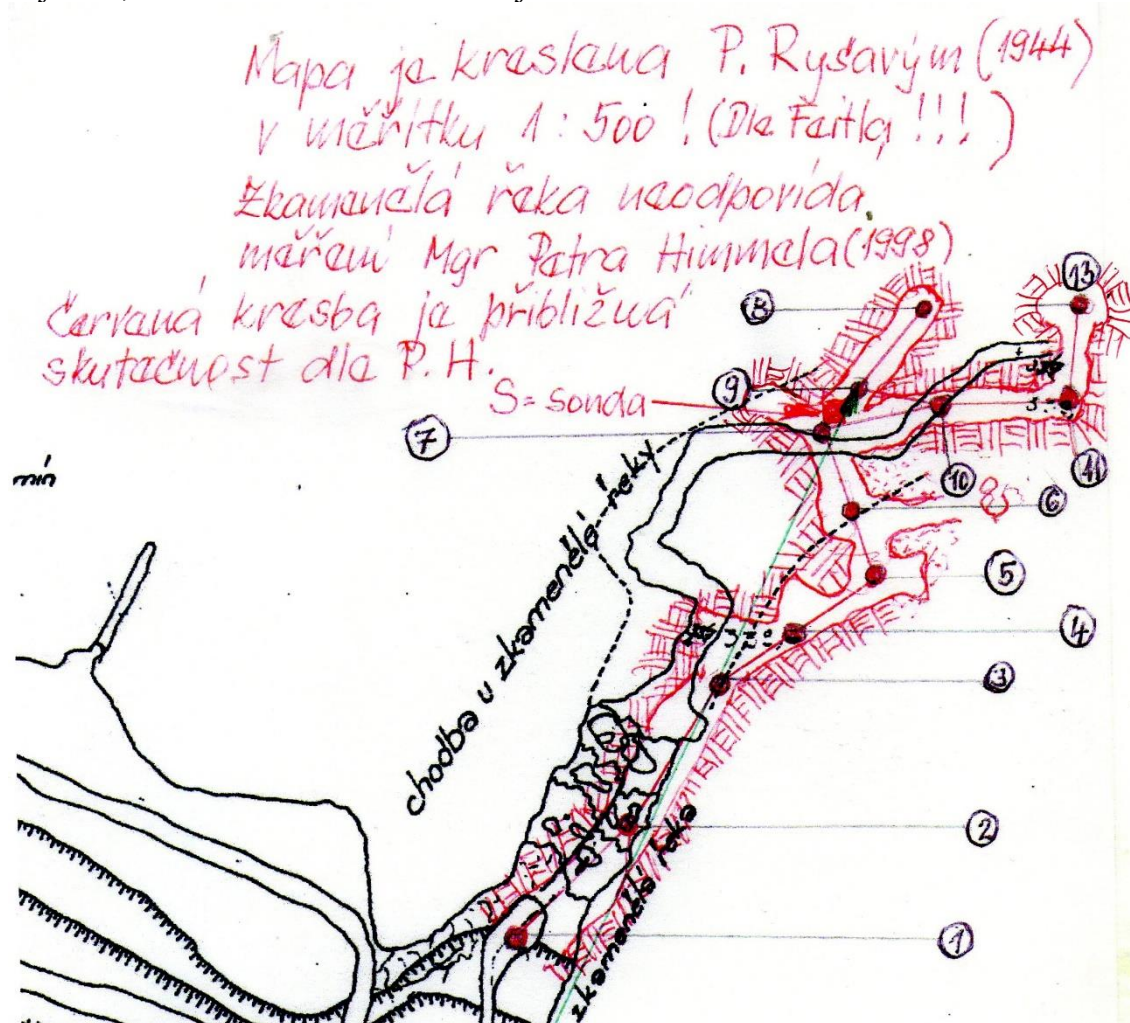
Mapa je kreslana P. Rysavým (1944) v měřítku 1:500! (Dle Fatla !!!)
Zkamenělá řeka neodpovídá měření Mgr Petra Himmela (1998).
Červená kresba je přibližná skutečnost dle P.H.

S = sonda

13
8
9
7
10
11
6
5
4
3
2
1

chodba u zkamenělé řeky
zkamenělá řeka
mín